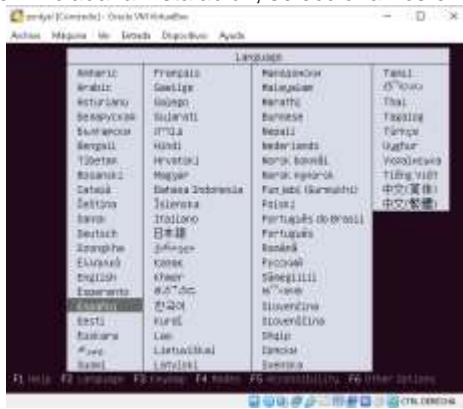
pentyal [Corriendo] - Oracle VM VirtualBox

Archivo Máquina Ver Entrada Dispositivos Ayuda

Language

| Amharic | Français | Македонски | Tamil |
|---|---|---|---|
| Arabic | Gaeilge | Malayalam | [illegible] |
| Asturianu | Galego | Marathi | Thai |
| Беларуская | Gujarati | Burmese | Tagalog |
| Български | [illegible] | Nepali | Türkçe |
| Bengali | Hindi | Nederlands | Uyghur |
| Tibetan | Hrvatski | Norsk bokmål | Українська |
| Bosanski | Magyar | Norsk nynorsk | Tiếng Việt |
| Català | Bahasa Indonesia | Punjabi (Gurmukhi) | 中文(简体) |
| Čeština | Íslenska | Polski | 中文(繁體) |
| Dansk | Italiano | Português do Brasil | |
| Deutsch | 日本語 | Português | |
| Dzongkha | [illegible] | Română | |
| Ελληνικά | Қазақ | Русский | |
| English | Khmer | Sámegillii | |
| Esperanto | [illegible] | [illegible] | |
| Español | 한국어 | Slovenčina | |
| Eesti | Kurdî | Slovenščina | |
| Euskara | Lao | Shqip | |
| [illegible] | Lietuviškai | Српски | |
| Suomi | Latviski | Svenska | |

F1 Help F2 Language F3 Keymap F4 Modes F5 Accessibility F6 Other Options

CTRL DERECHA